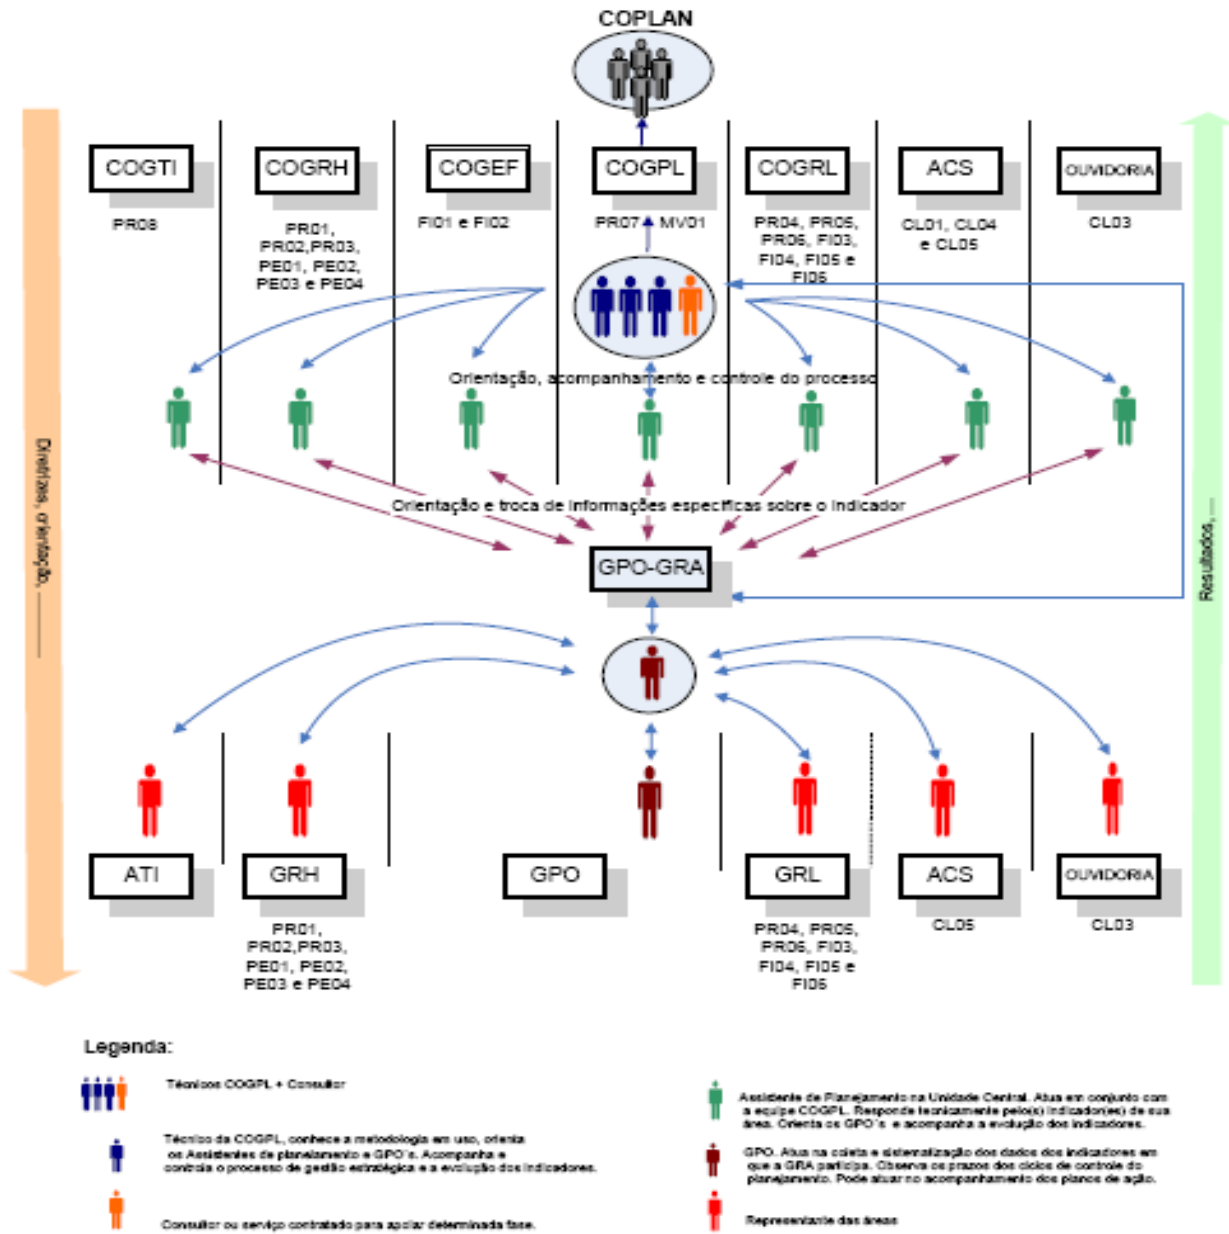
COPLAN

COGTI
PR08

COGRH
PR01, PR02,PR03, PE01, PE02, PE03 e PE04

COGEF
FI01 e FI02

COGPL
PR07 e MV01

COGRL
PR04, PR05, PR06, FI03, FI04, FI05 e FI06

ACS
CL01, CL04 e CL05

OUVIDORIA
CL03

Orientação, acompanhamento e controle do processo

Orientação e troca de informações específicas sobre o indicador

GPO-GRA

Diretrizes, orientação, ———

Resultados, ———

ATI

GRH
PR01, PR02,PR03, PE01, PE02, PE03 e PE04

GPO

GRL
PR04, PR05, PR06, FI03, FI04, FI05 e FI06

ACS
CL05

OUVIDORIA
CL03

Legenda:

Técnicos COGPL + Consultor

Técnico da COGPL, conhece a metodologia em uso, orienta os Assistentes de planejamento e GPO´s. Acompanha e controla o processo de gestão estratégica e a evolução dos indicadores.

Consultor ou serviço contratado para apoiar determinada fase.

Assistente de Planejamento na Unidade Central. Atua em conjunto com a equipe COGPL. Responde tecnicamente pelo(s) indicador(es) de sua área. Orienta os GPO´s e acompanha a evolução dos indicadores.

GPO. Atua na coleta e sistematização dos dados dos indicadores em que a GRA participa. Observa os prazos dos ciclos de controle do planejamento. Pode atuar no acompanhamento dos planos de ação.

Representante das áreas